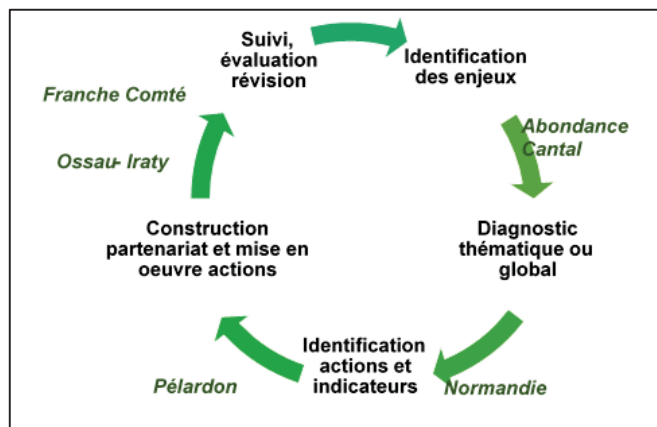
Suivi, évaluation révision

Identification des enjeux

Abondance
Cantal

Diagnostic thématique ou global

Normandie

Identification actions et indicateurs

Pélardon

Construction partenariat et mise en oeuvre actions

Ossau- Iraty

Franche Comté